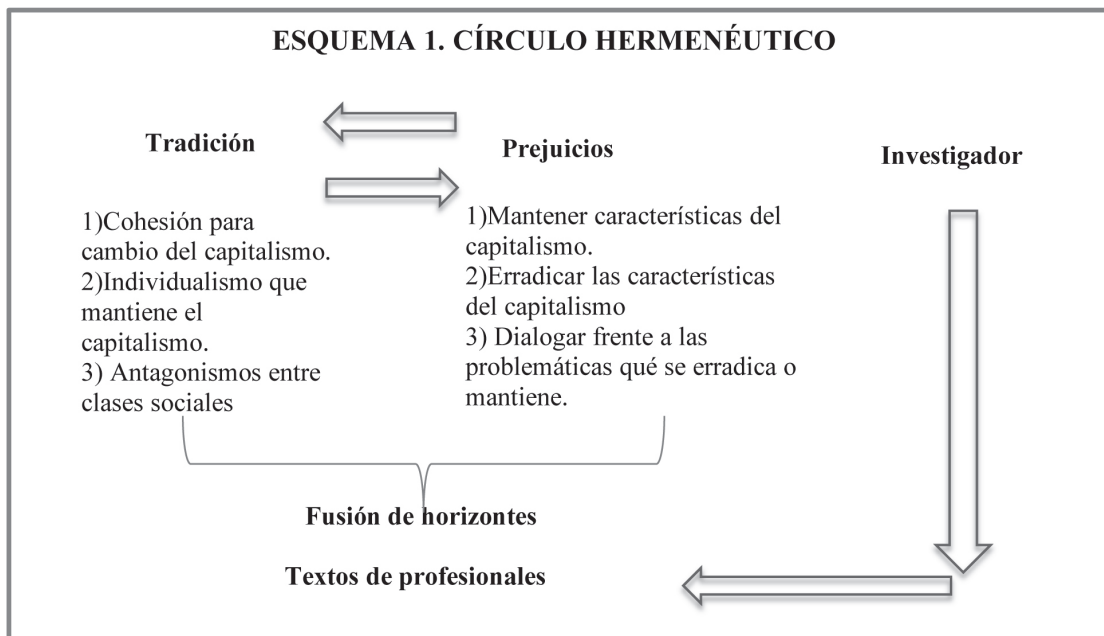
ESQUEMA 1. CÍRCULO HERMENÉUTICO

Tradición

1)Cohesión para cambio del capitalismo.
2)Individualismo que mantiene el capitalismo.
3) Antagonismos entre clases sociales

Prejuicios

1)Mantener características del capitalismo.
2)Erradicar las características del capitalismo
3) Dialogar frente a las problemáticas qué se erradica o mantiene.

Investigador

Fusión de horizontes

Textos de profesionales